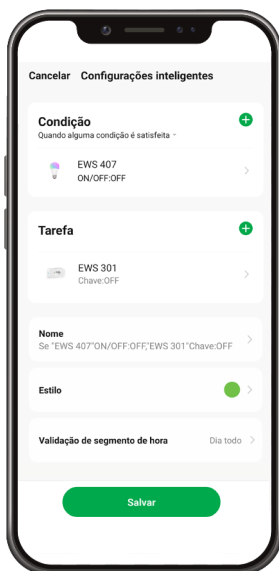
Cancelar Configurações inteligentes

Condição
Quando alguma condição é satisfeita

EWS 407
ON/OFF:OFF

Tarefa

EWS 301
Chave:OFF

Nome
Se "EWS 407"ON/OFF:OFF,"EWS 301"Chave:OFF

Estilo

Validação de segmento de hora
Dia todo

Salvar